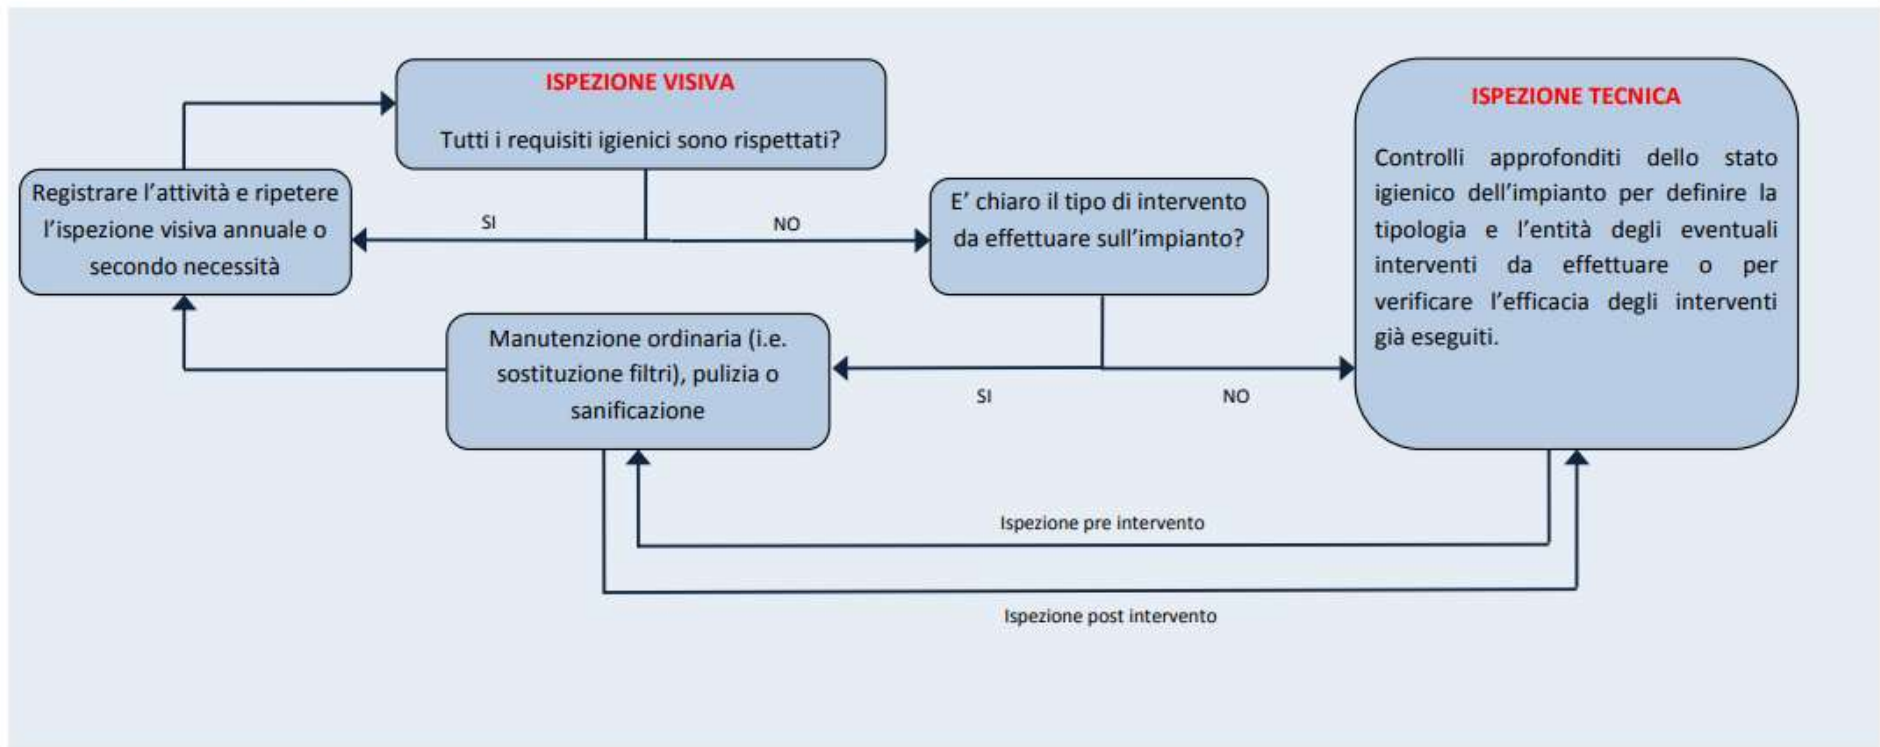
ISPEZIONE VISIVA

Tutti i requisiti igienici sono rispettati?

Registrare l'attività e ripetere l'ispezione visiva annuale o secondo necessità

SI

NO

E' chiaro il tipo di intervento da effettuare sull'impianto?

ISPEZIONE TECNICA

Controlli approfonditi dello stato igienico dell'impianto per definire la tipologia e l'entità degli eventuali interventi da effettuare o per verificare l'efficacia degli interventi già eseguiti.

Manutenzione ordinaria (i.e. sostituzione filtri), pulizia o sanificazione

SI

NO

Ispezione pre intervento

Ispezione post intervento